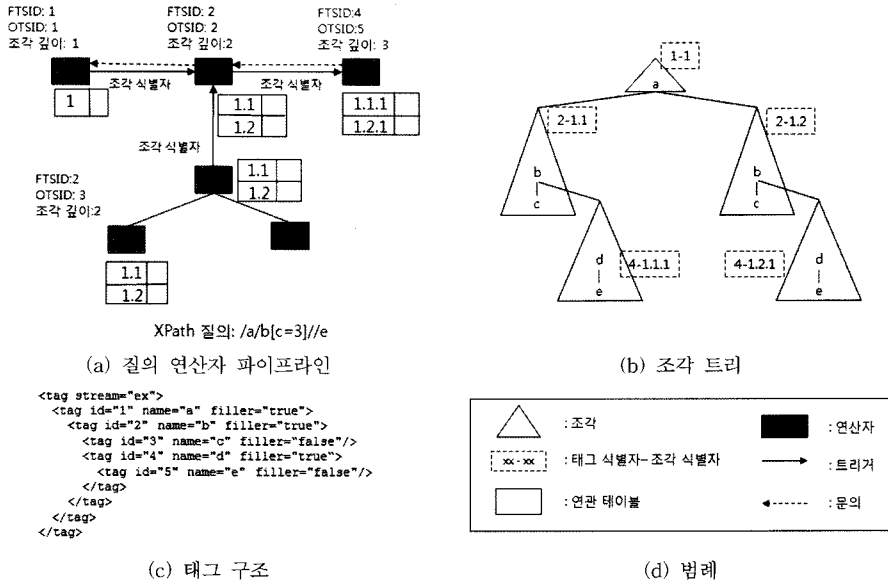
FTSID: 1
OTSID: 1
조각 깊이: 1

FTSID: 2
OTSID: 2
조각 깊이:2

FTSID:4
OTSID:5
조각 깊이: 3

조각 식별자

조각 식별자

| 1 | |
|---|---|

| 1.1 | |
|---|---|
| 1.2 | |

| 1.1.1 | |
|---|---|
| 1.2.1 | |

조각 식별자

FTSID:2
OTSID: 3
조각 깊이:2

| 1.1 | |
|---|---|
| 1.2 | |

| 1.1 | |
|---|---|
| 1.2 | |

XPath 질의: /a/b[c=3]//e

(a) 질의 연산자 파이프라인

1-1
a
2-1.1
2-1.2
b
c
b
c
d
e
4-1.1.1
4-1.2.1
d
e

(b) 조각 트리

<tag stream="ex">
<tag id="1" name="a" filler="true">
<tag id="2" name="b" filler="true">
<tag id="3" name="c" filler="false"/>
<tag id="4" name="d" filler="true">
<tag id="5" name="e" filler="false"/>
</tag>
</tag>
</tag>
</tag>

(c) 태그 구조

: 조각
: 연산자
xx - xx : 태그 식별자-조각 식별자
: 트리거
: 연관 테이블
: 문의

(d) 범례